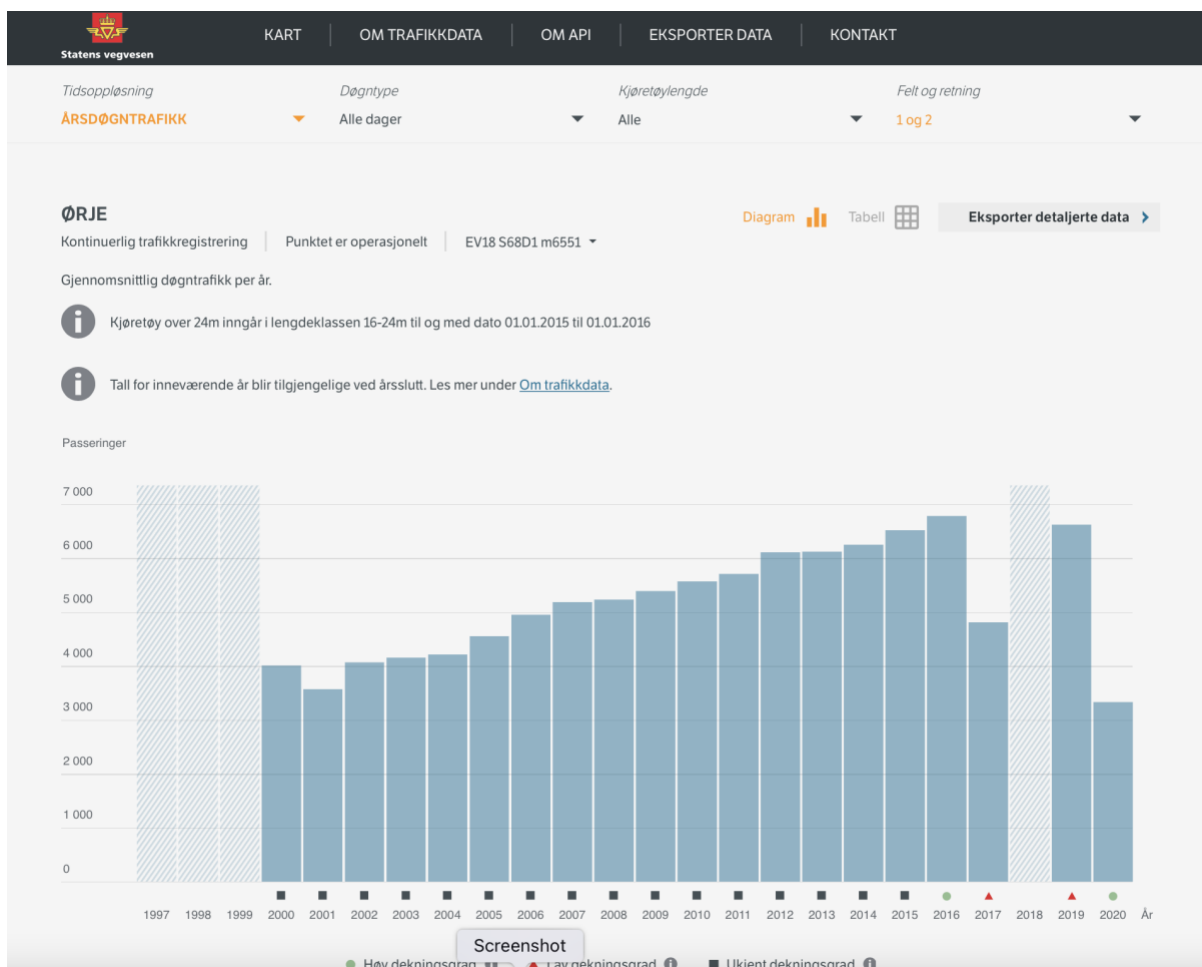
Statens vegvesen

KART | OM TRAFIKKDATA | OM API | EKSPORTER DATA | KONTAKT

Tidsoppløsning
ÅRSDØGNTRAFIKK

Døgntype
Alle dager

Kjøretøylengde
Alle

Felt og retning
1 og 2

ØRJE

Diagram Tabell Eksporter detaljerte data

Kontinuerlig trafikkregistrering | Punktet er operasjonelt | EV18 S68D1 m6551

Gjennomsnittlig døgntrafikk per år.

Kjøretøy over 24m inngår i lengdeklassen 16-24m til og med dato 01.01.2015 til 01.01.2016

Tall for inneværende år blir tilgjengelige ved årsslutt. Les mer under Om trafikkdata.

Passeringer

7 000
6 000
5 000
4 000
3 000
2 000
1 000
0

1997 1998 1999 2000 2001 2002 2003 2004 2005 2006 2007 2008 2009 2010 2011 2012 2013 2014 2015 2016 2017 2018 2019 2020 År

Screenshot

Høy dekningsgrad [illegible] Lav dekningsgrad Ukjent dekningsgrad